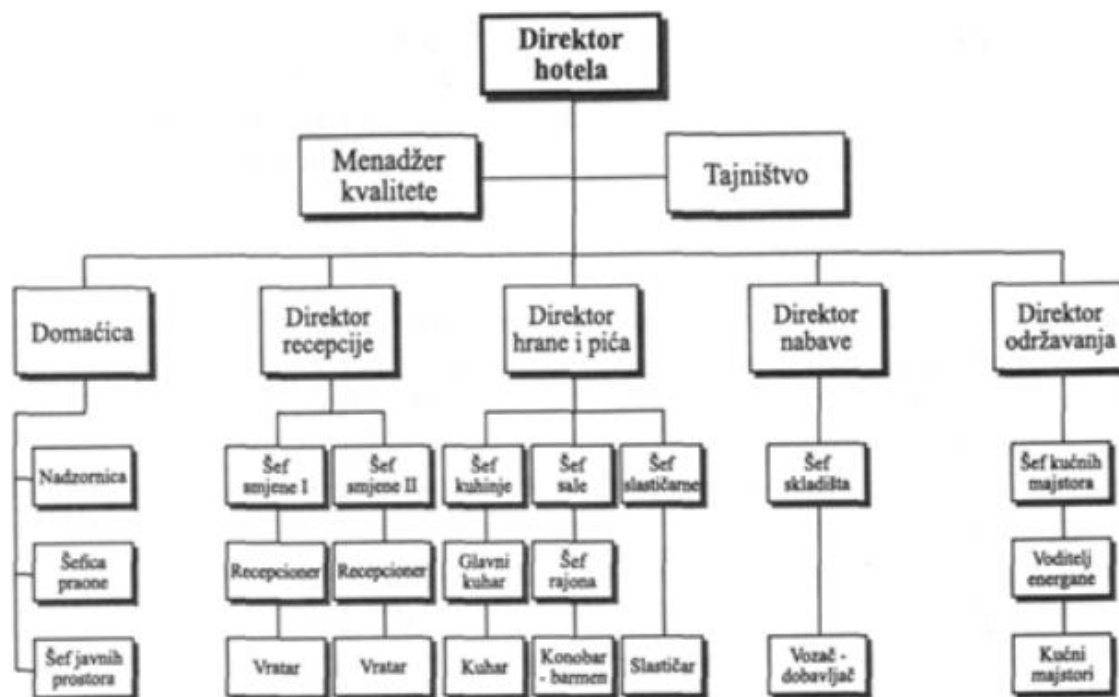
Direktor hotela

Menadžer kvalitete

Tajništvo

Domaćica

Direktor recepcije

Direktor hrane i pića

Direktor nabave

Direktor održavanja

Nadzornica

Šefica praone

Šef javnih prostora

Šef smjene I

Šef smjene II

Recepcioner

Recepcioner

Vratar

Vratar

Šef kuhinje

Šef sale

Šef slastičarne

Glavni kuhar

Šef rajona

Kuhar

Konobar - barmen

Slastičar

Šef skladišta

Vozač - dobavljač

Šef kućnih majstora

Voditelj energane

Kućni majstori